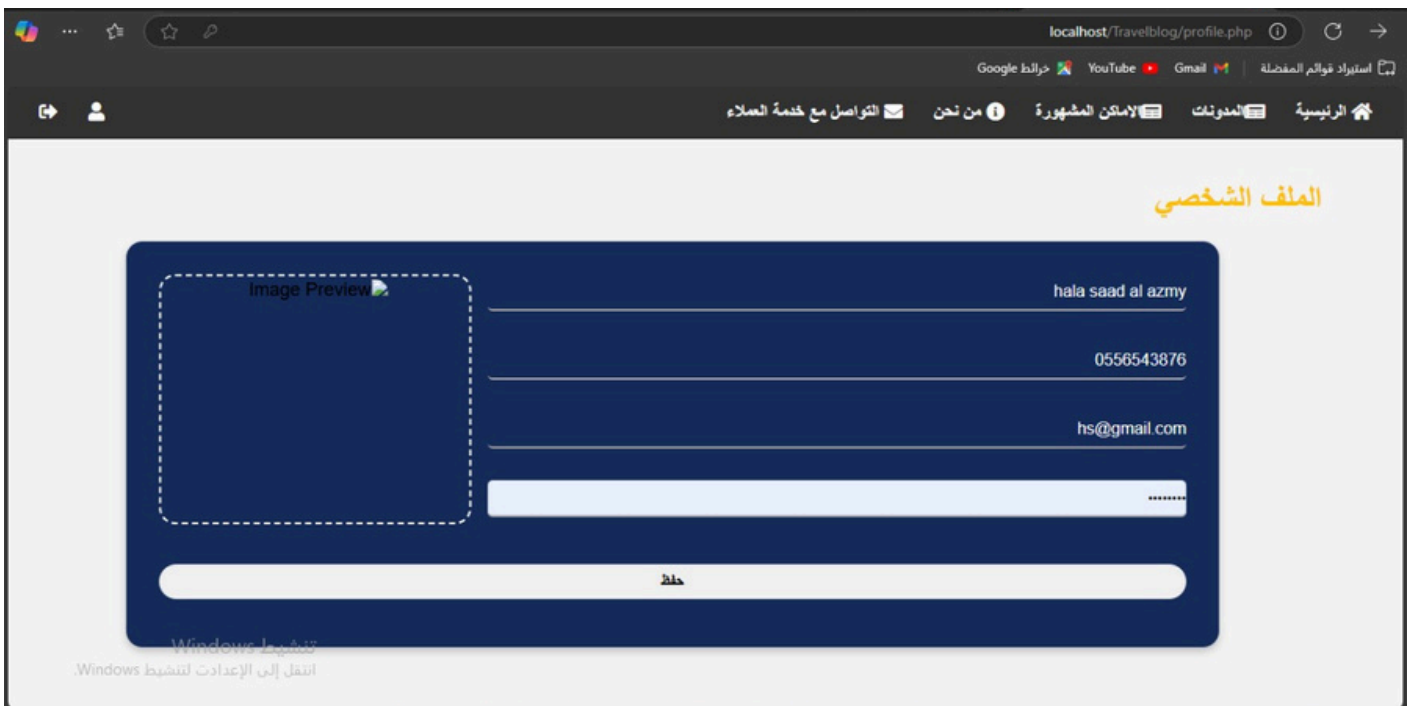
localhost/Travelblog/profile.php

استيراد قوائم المفضلة | Gmail YouTube خرائط Google

الرئيسية المدونات الاماكن المشهورة من نحن التواصل مع خدمة العملاء

الملف الشخصي

Image Preview

hala saad al azmy

0556543876

hs@gmail.com

........

حفظ

تنشيط Windows
انتقل إلى الإعدادات لتنشيط Windows.